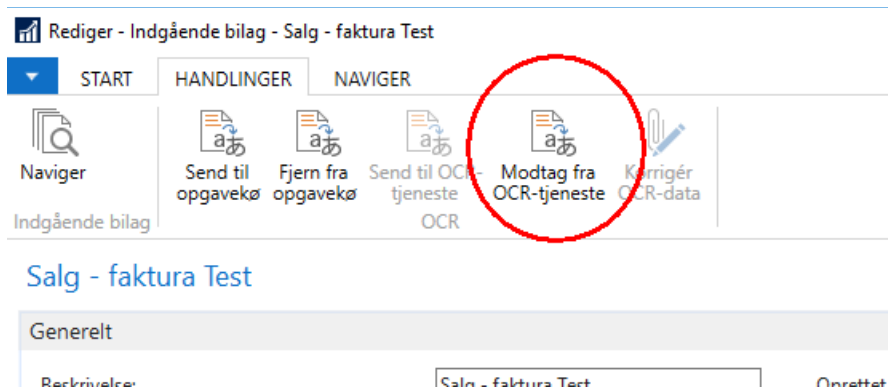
Rediger - Indgående bilag - Salg - faktura Test

START HANDLINGER NAVIGER

Naviger

Indgående bilag

Send til opgavekø

Fjern fra opgavekø

Send til OCR-tjeneste

Modtag fra OCR-tjeneste

Korrigér OCR-data

OCR

Salg - faktura Test

Generelt

Beskrivelse: Salg - faktura Test

Oprettet